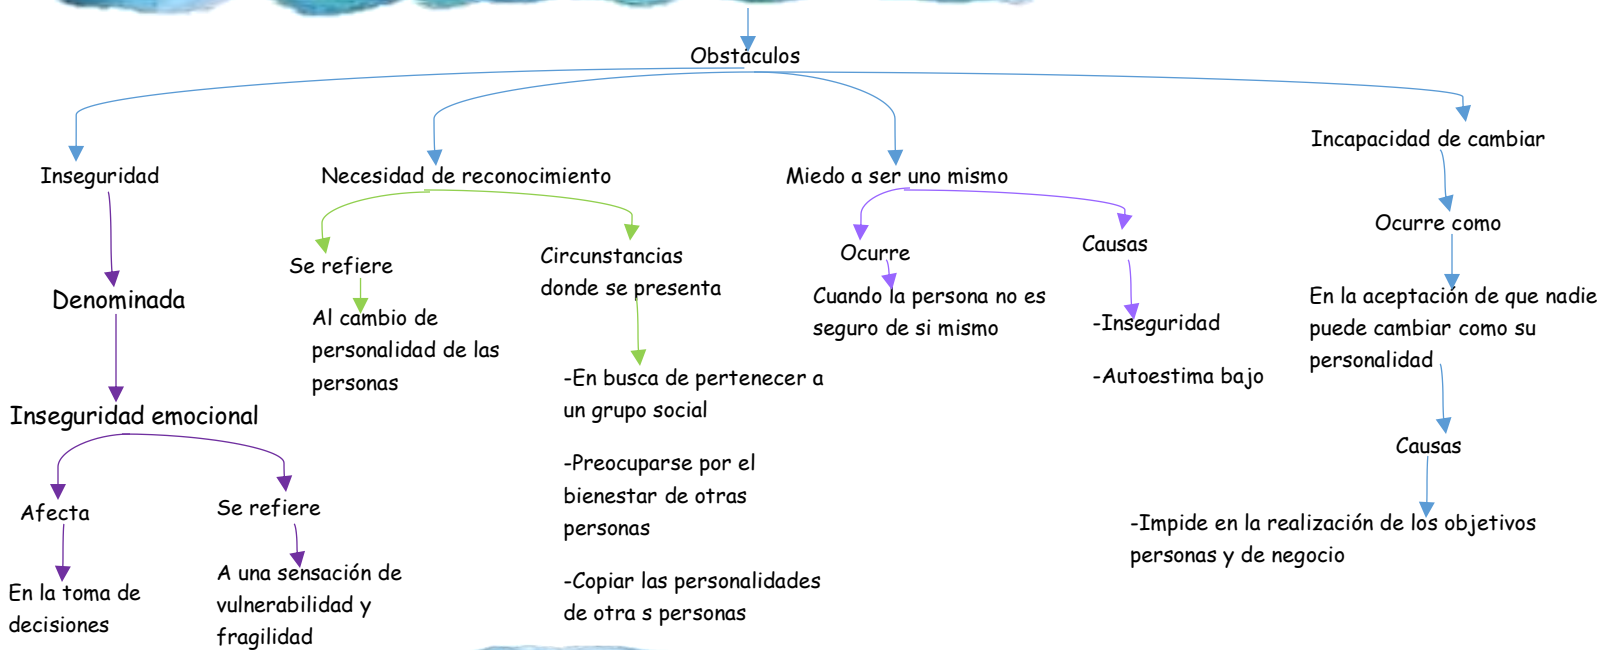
Obstáculos

Inseguridad

Denominada

Inseguridad emocional

Afecta

En la toma de decisiones

Se refiere

A una sensación de vulnerabilidad y fragilidad

Necesidad de reconocimiento

Se refiere

Al cambio de personalidad de las personas

Circunstancias donde se presenta

-En busca de pertenecer a un grupo social

-Preocuparse por el bienestar de otras personas

-Copiar las personalidades de otra s personas

Miedo a ser uno mismo

Ocurre

Cuando la persona no es seguro de si mismo

Causas

-Inseguridad

-Autoestima bajo

Incapacidad de cambiar

Ocurre como

En la aceptación de que nadie puede cambiar como su personalidad

Causas

-Impide en la realización de los objetivos personas y de negocio